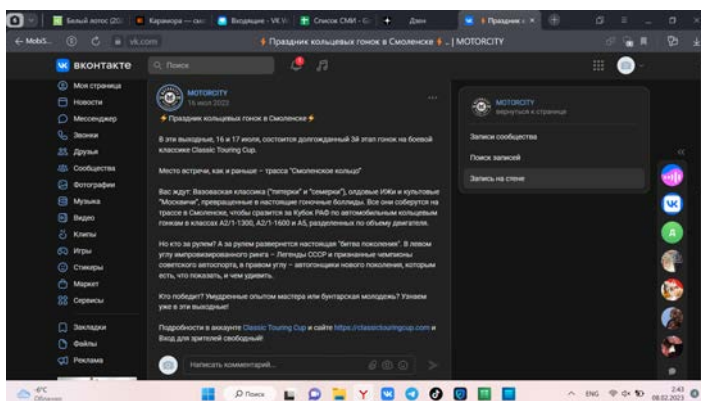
Белый лотос (20 | Карамора — онл | Входящие - VK W | Список СМИ - G | Дзен | Праздник к

MobiS vk.com ⚡ Праздник кольцевых гонок в Смоленске ⚡ | MOTORCITY

ВКОНТАКТЕ Поиск

Моя страница
Новости
Мессенджер
Звонки
Друзья
Сообщества
Фотографии
Музыка
Видео
Клипы
Игры
Стикеры
Маркет
Сервисы

Закладки
Файлы
Реклама

MOTORCITY
16 июля 2022

⚡ Праздник кольцевых гонок в Смоленске ⚡

В эти выходные, 16 и 17 июля, состоится долгожданный 3й этап гонок на боевой классике Classic Touring Cup.

Место встречи, как и раньше – трасса "Смоленское кольцо"

Вас ждут: Вазовская классика ("пятерки" и "семерки"), олдовые ИЖи и культовые "Москвичи", превращенные в настоящие гоночные болиды. Все они соберутся на трассе в Смоленске, чтобы сразится за Кубок РАФ по автомобильным кольцевым гонкам в классах А2/1-1300, А2/1-1600 и А5, разделенных по объему двигателя.

Но кто за рулем? А за рулем развернется настоящая "битва поколения". В левом углу импровизированного ринга – Легенды СССР и признанные чемпионы советского автоспорта, в правом углу – автогонщики нового поколения, которым есть, что показать, и чем удивить.

Кто победит? Умудренные опытом мастера или бунтарская молодежь? Узнаем уже в эти выходные!

Подробности в аккаунте Classic Touring Cup и сайте https://classictouringcup.com и Вход для зрителей свободный!

Написать комментарий...

MOTORCITY
вернуться к странице

Записи сообщества
Поиск записей
Запись на стене

-6°C
Облачно

Поиск

ENG 2:43 08.02.2023